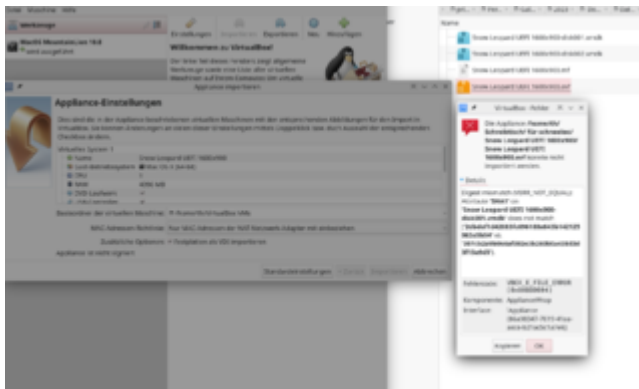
Werkzeuge
MacOS Mountain Lion 10.8
Einstellungen Importieren Exportieren Neu Hinzufügen
Willkommen zu VirtualBox!
Appliance importieren
Appliance-Einstellungen
Virtuelles System 1
Name Snow Leopard UEFI 1680x900
Gast-Betriebssystem Mac OS X (64-Bit)
CPU 2
RAM 4096 MB
DVD-Laufwerk
Basisordner der virtuellen Maschinen
MAC-Adressen-Richtlinie: Nur NAT-MAC-Adressen der NAT-Netzwerk-Adapter mit einbeziehen
Zusätzliche Optionen: Festplatten als VDI importieren
Appliance ist nicht signiert
Standardeinstellungen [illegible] Abbrechen
Name
Snow Leopard UEFI 1680x900-disk001.vmdk
Snow Leopard UEFI 1680x900-disk002.vmdk
Snow Leopard UEFI 1680x900.mf
Snow Leopard UEFI 1680x900.ovf
VirtualBox - Fehler
Die Appliance /home/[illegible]/Schreibtisch/ für schnelles/ Snow Leopard UEFI 1680x900/ Snow Leopard UEFI 1680x900.ovf konnte nicht importiert werden.
Details
Ergebnis-Code: VBOX_E_FILE_ERROR (0x80BB0004)
Komponente: ApplianceWrap
Interface: IAppliance
Kopieren OK